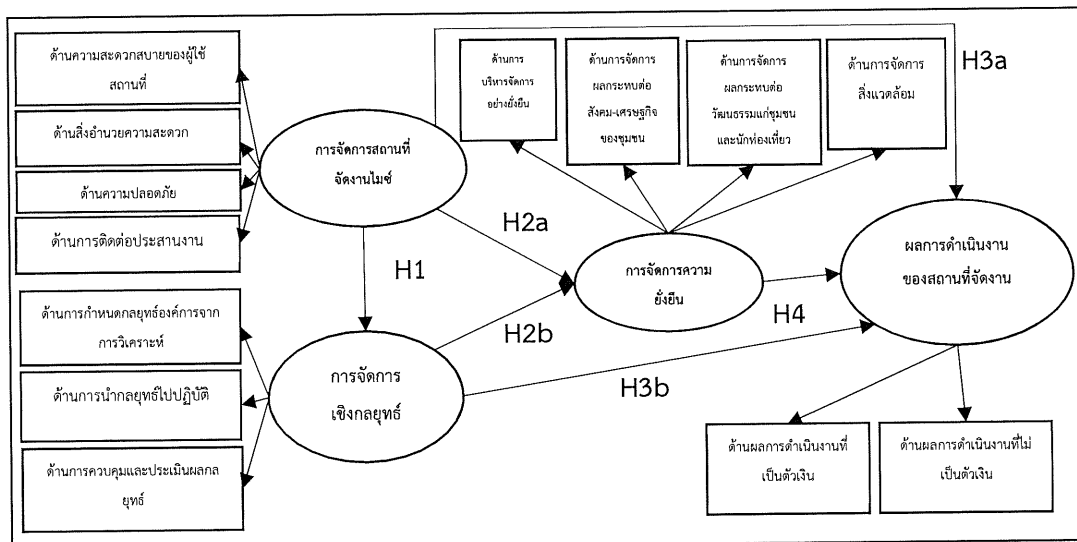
ด้านความสะดวกสบายของผู้ใช้สถานที่

ด้านสิ่งอำนวยความสะดวก

ด้านความปลอดภัย

ด้านการติดต่อประสานงาน

การจัดการสถานที่จัดงานไมซ์

ด้านการบริหารจัดการอย่างยั่งยืน

ด้านการจัดการผลกระทบต่อสังคม-เศรษฐกิจของชุมชน

ด้านการจัดการผลกระทบต่อวัฒนธรรมแก่ชุมชนและนักท่องเที่ยว

ด้านการจัดการสิ่งแวดล้อม

H3a

H2a

H1

การจัดการความยั่งยืน

ผลการดำเนินงานของสถานที่จัดงาน

ด้านการกำหนดกลยุทธ์องค์การจากการวิเคราะห์

ด้านการนำกลยุทธ์ไปปฏิบัติ

ด้านการควบคุมและประเมินผลกลยุทธ์

การจัดการเชิงกลยุทธ์

H2b

H4

H3b

ด้านผลการดำเนินงานที่เป็นตัวเงิน

ด้านผลการดำเนินงานที่ไม่เป็นตัวเงิน